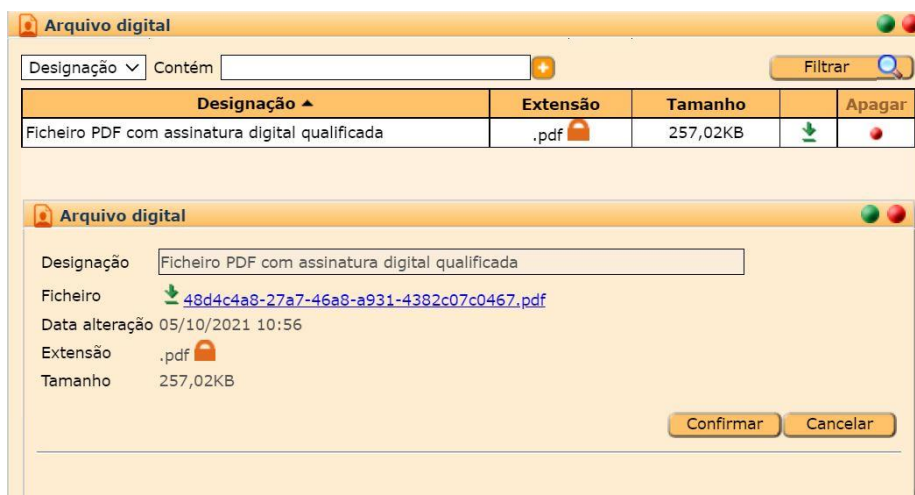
Arquivo digital

Designação Contém

Filtrar

| Designação ▲ | Extensão | Tamanho | | Apagar |
|---|---|---|---|---|
| Ficheiro PDF com assinatura digital qualificada | .pdf | 257,02KB | | |

Arquivo digital

Designação Ficheiro PDF com assinatura digital qualificada

Ficheiro 48d4c4a8-27a7-46a8-a931-4382c07c0467.pdf

Data alteração 05/10/2021 10:56

Extensão .pdf

Tamanho 257,02KB

Confirmar Cancelar